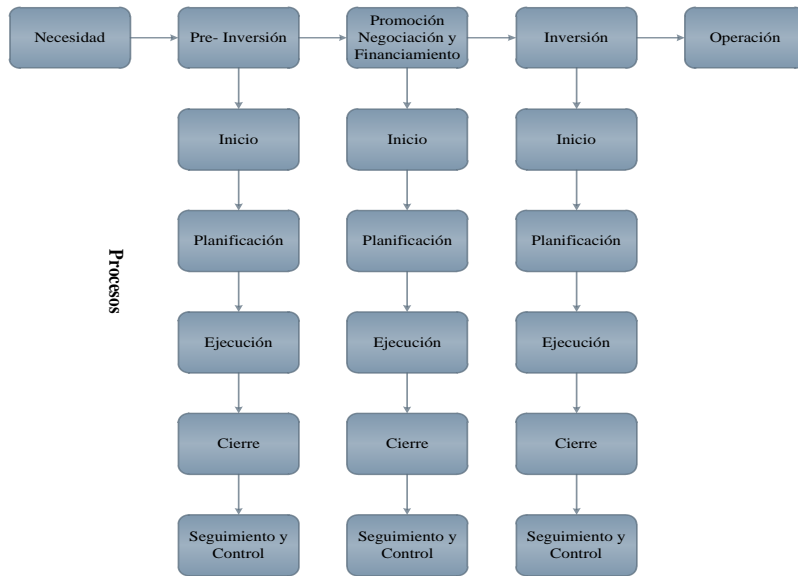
Necesidad

Pre- Inversión

Promoción Negociación y Financiamiento

Inversión

Operación

Procesos

Inicio

Planificación

Ejecución

Cierre

Seguimiento y Control

Inicio

Planificación

Ejecución

Cierre

Seguimiento y Control

Inicio

Planificación

Ejecución

Cierre

Seguimiento y Control